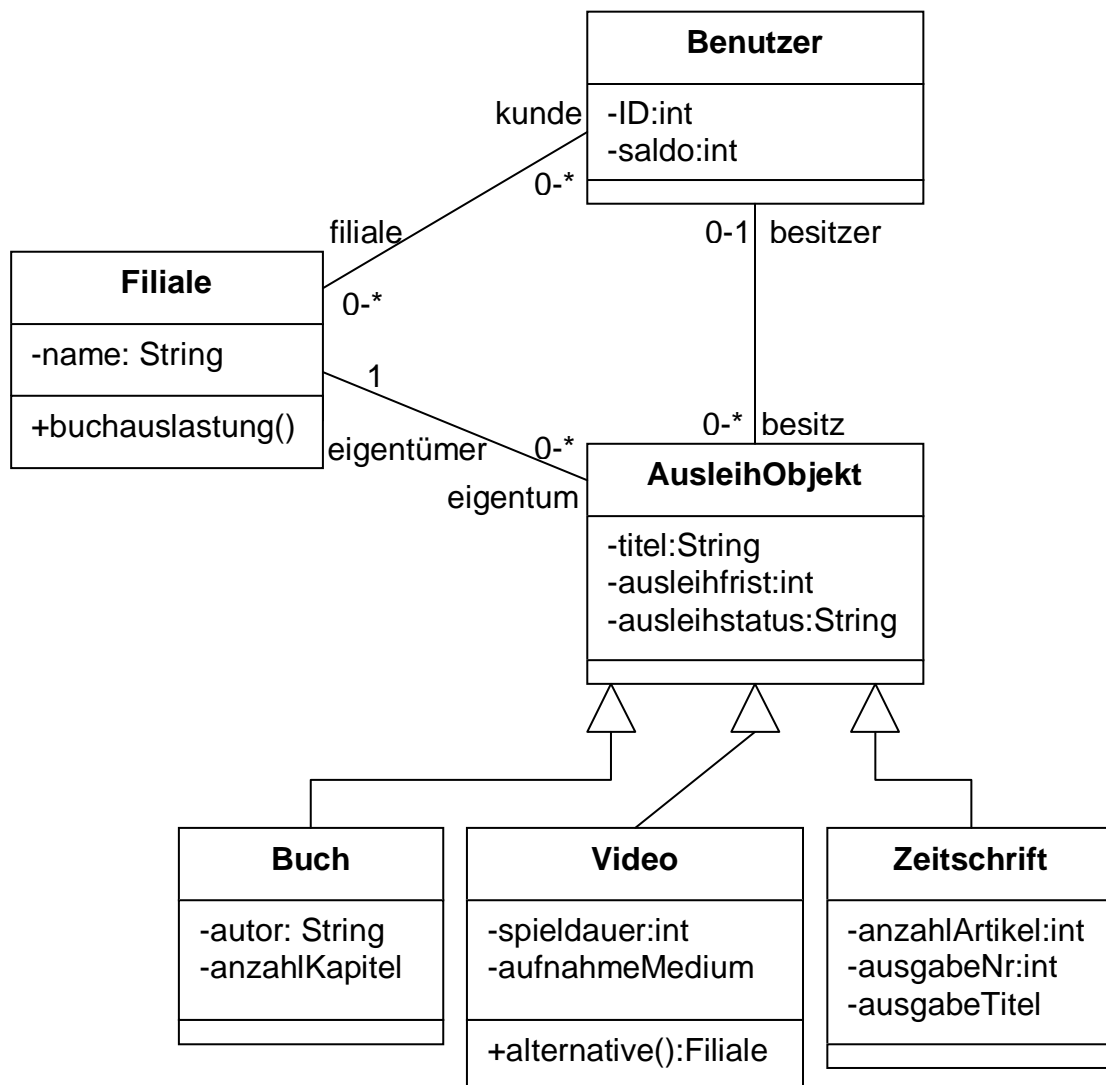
Benutzer

-ID:int
-saldo:int

kunde

0-*

filiale

0-*

0-1 besitzer

Filiale

-name: String

+buchauslastung()

1

eigentümer

0-*

eigentum

0-* besitz

AusleihObjekt

-titel:String
-ausleihfrist:int
-ausleihstatus:String

Buch

-autor: String
-anzahlKapitel

Video

-spieldauer:int
-aufnahmeMedium

+alternative():Filiale

Zeitschrift

-anzahlArtikel:int
-ausgabeNr:int
-ausgabeTitel